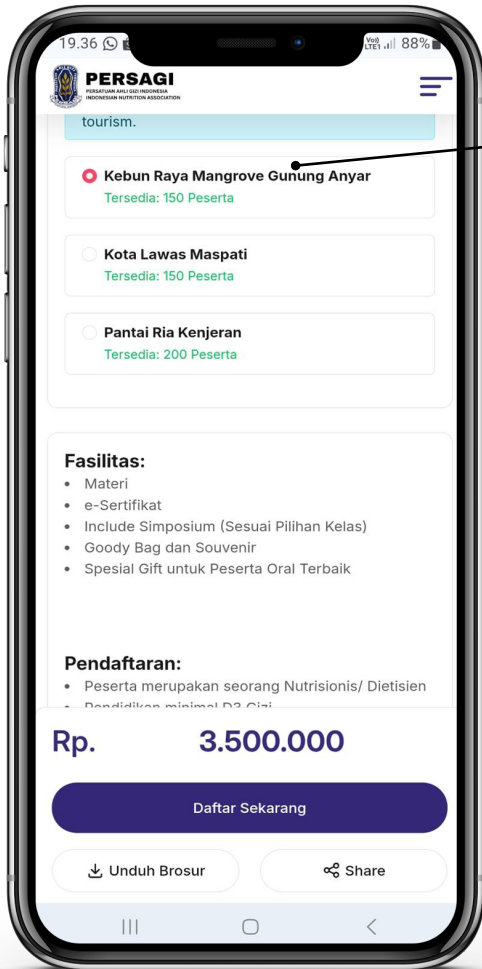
19.36

Vo) LTE1 88%

PERSAGI
PERSATUAN AHLI GIZI INDONESIA
INDONESIAN NUTRITION ASSOCIATION

tourism.

Kebun Raya Mangrove Gunung Anyar
Tersedia: 150 Peserta

Kota Lawas Maspati
Tersedia: 150 Peserta

Pantai Ria Kenjeran
Tersedia: 200 Peserta

Fasilitas:
• Materi
• e-Sertifikat
• Include Simposium (Sesuai Pilihan Kelas)
• Goody Bag dan Souvenir
• Spesial Gift untuk Peserta Oral Terbaik

Pendaftaran:
• Peserta merupakan seorang Nutrisionis/ Dietisien
• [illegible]

Rp. 3.500.000

Daftar Sekarang

Unduh Brosur

Share